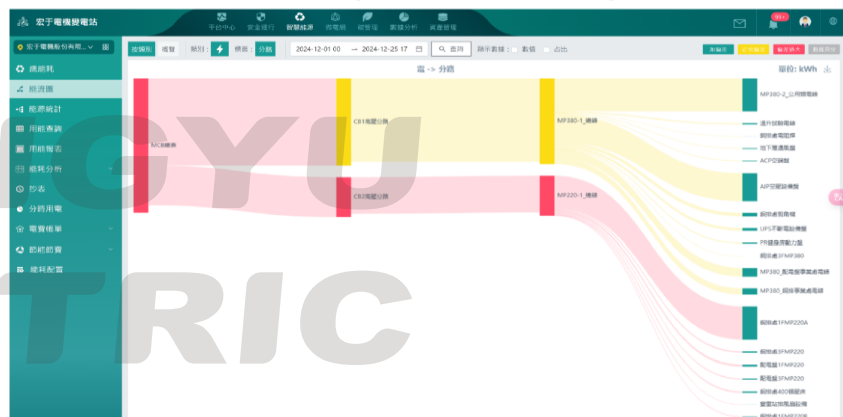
宏于電機變電站

平台中心 安全運行 智慧能源 微電網 碳管理 數據分析 資產管理

99+

宏于電機股份有限... 

總能耗
能流圖
能源統計
用能查詢
用能報表
能耗分析
抄表
分時用電
電費帳單
節能節費
能耗配置

流程圖 複製 類別: 維度: 分路 2024-12-01 00 → 2024-12-25 17 查詢 顯示數據: 數值 占比

電 -> 分路

單位: kWh

MCB總表
CB1電壓分路
CB2電壓分路
MP380-1_機組
MP220-1_機組
MP380-2_公用總電錶
溫升試驗電錶
厨房處電錶
地下層通風扇
ACP空調盤
AIP空調設備盤
厨房處電燈錶
UPS不斷電設備盤
PR鍵盤房動力盤
厨房處3FMP380
MP380_配電盤事業處電錶
MP380_厨房事業處電錶
厨房處1FMP220A
厨房處3FMP220
配電盤1FMP220
配電盤3FMP220
厨房處4樓機房